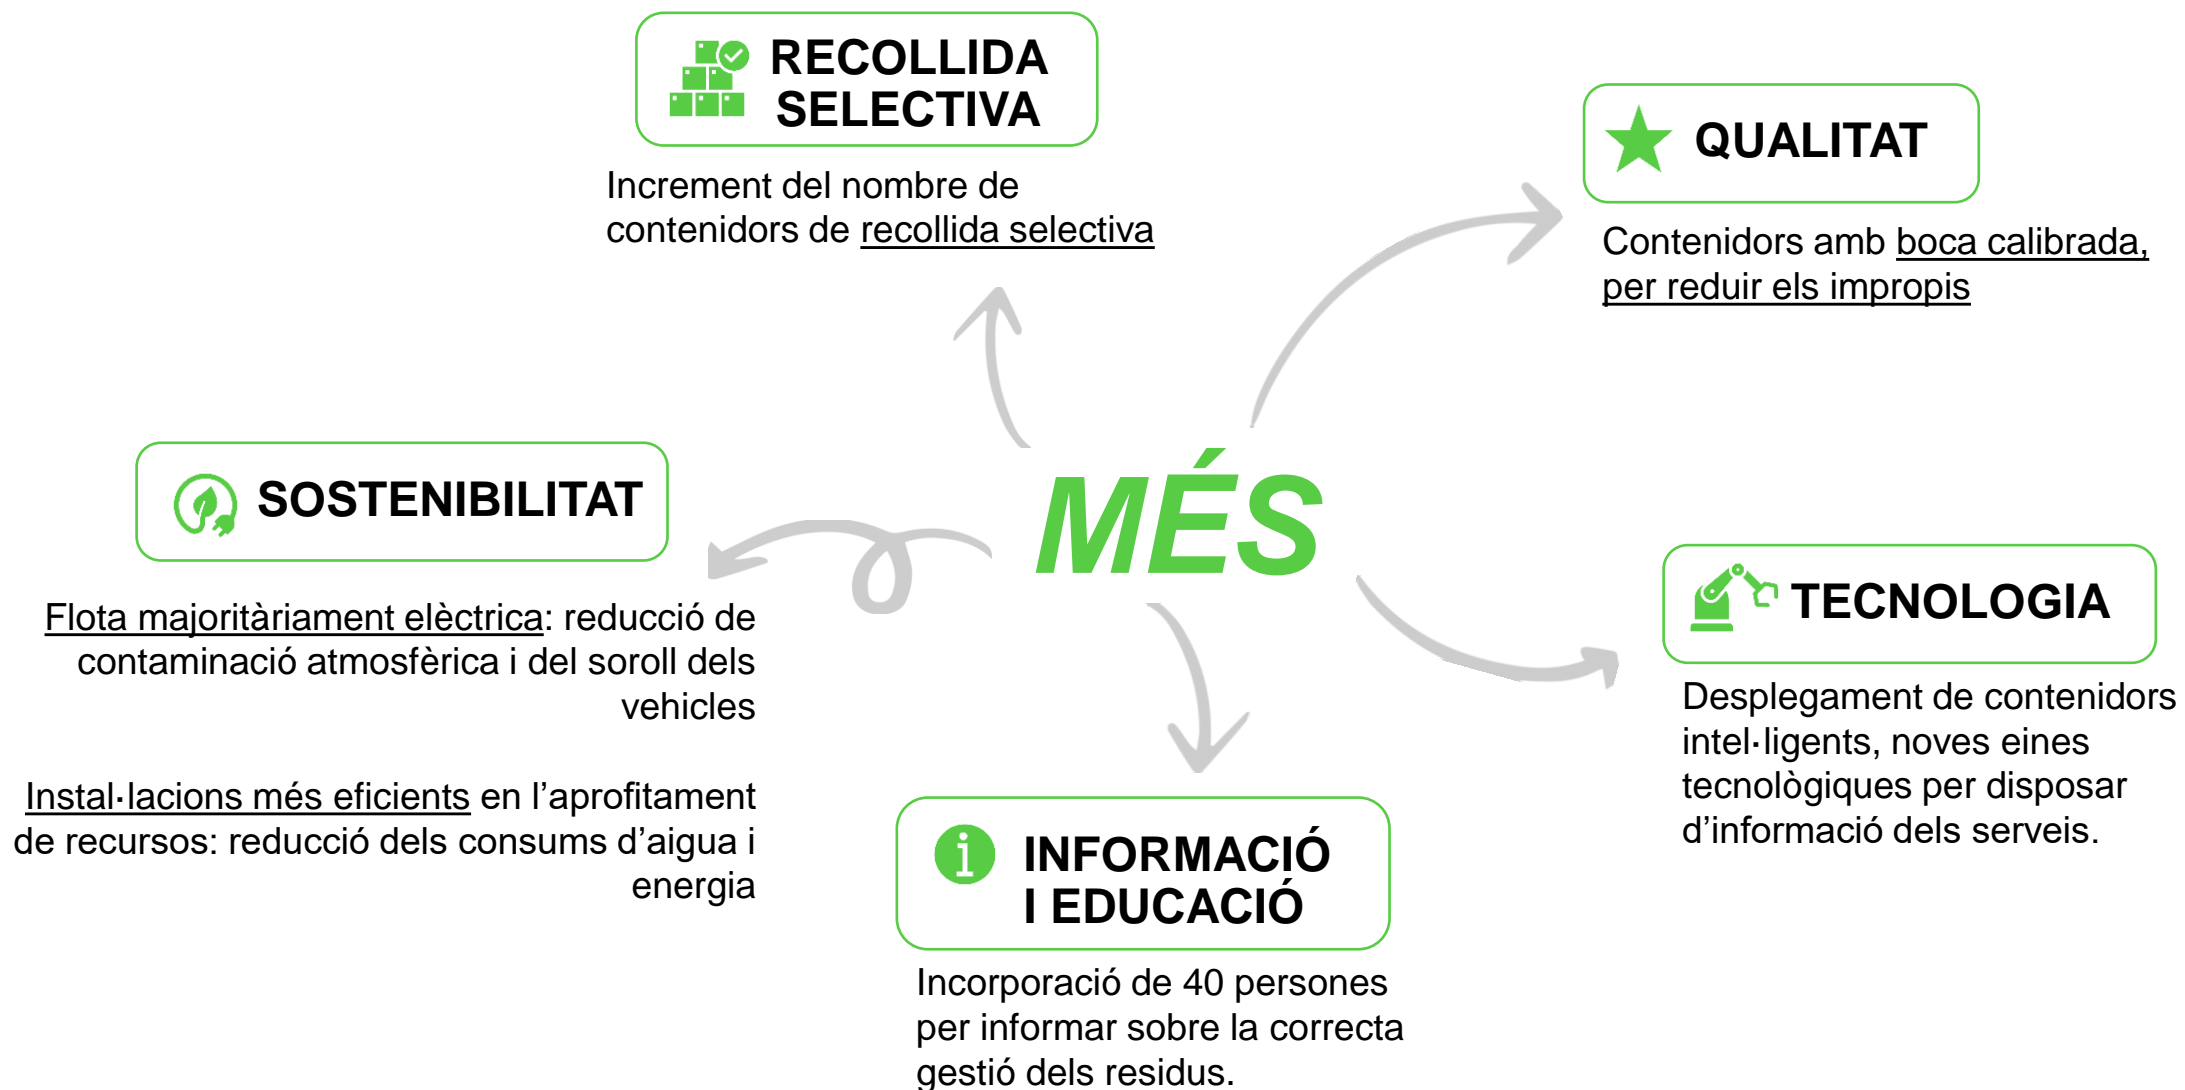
RECOLLIDA SELECTIVA

Increment del nombre de contenidors de recollida selectiva

QUALITAT

Contenidors amb boca calibrada, per reduir els impropis

MÉS

SOSTENIBILITAT

Flota majoritàriament elèctrica: reducció de contaminació atmosfèrica i del soroll dels vehicles

Instal·lacions més eficients en l'aprofitament de recursos: reducció dels consums d'aigua i energia

TECNOLOGIA

Desplegament de contenidors intel·ligents, noves eines tecnològiques per disposar d'informació dels serveis.

INFORMACIÓ I EDUCACIÓ

Incorporació de 40 persones per informar sobre la correcta gestió dels residus.